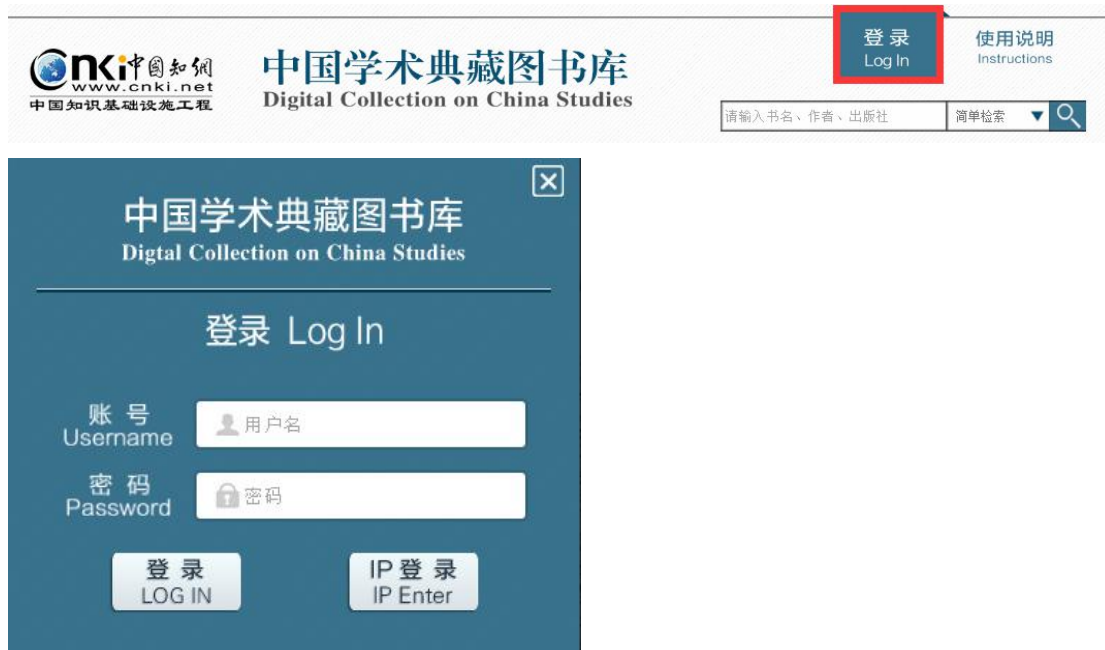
CNKI中国知网
www.cnki.net
中国知识基础设施工程

中国学术典藏图书库
Digital Collection on China Studies

登录
Log In

使用说明
Instructions

请输入书名、作者、出版社
简单检索

中国学术典藏图书库
Digtal Collection on China Studies

登录 Log In

账 号
Username
用户名

密 码
Password
密码

登 录
LOG IN

IP 登 录
IP Enter